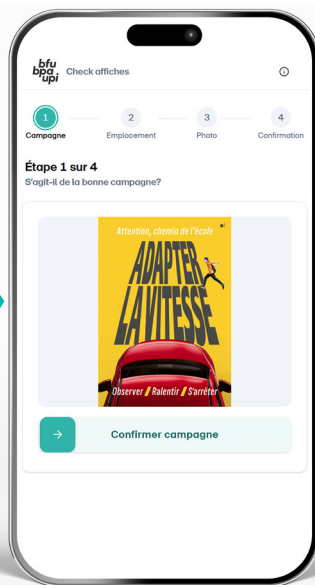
bfu
bpa
upi
Check affiches

1
Campagne
2
Emplacement
3
Photo
4
Confirmation

Étape 1 sur 4
S'agit-il de la bonne campagne?

Attention, chemin de l'école
ADAPTER LA VITESSE
Observer / Ralentir / S'arrêter

→ Confirmer campagne